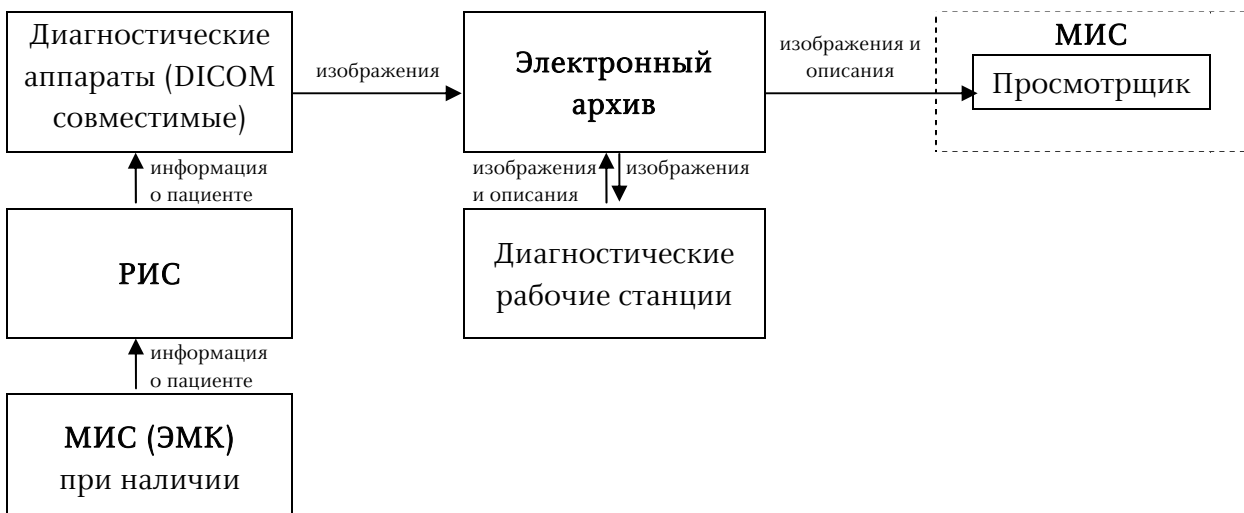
Диагностические аппараты (DICOM совместимые)

изображения

Электронный архив

изображения и описания

МИС

Просмотрщик

информация о пациенте

изображения и описания

изображения

РИС

Диагностические рабочие станции

информация о пациенте

МИС (ЭМК) при наличии